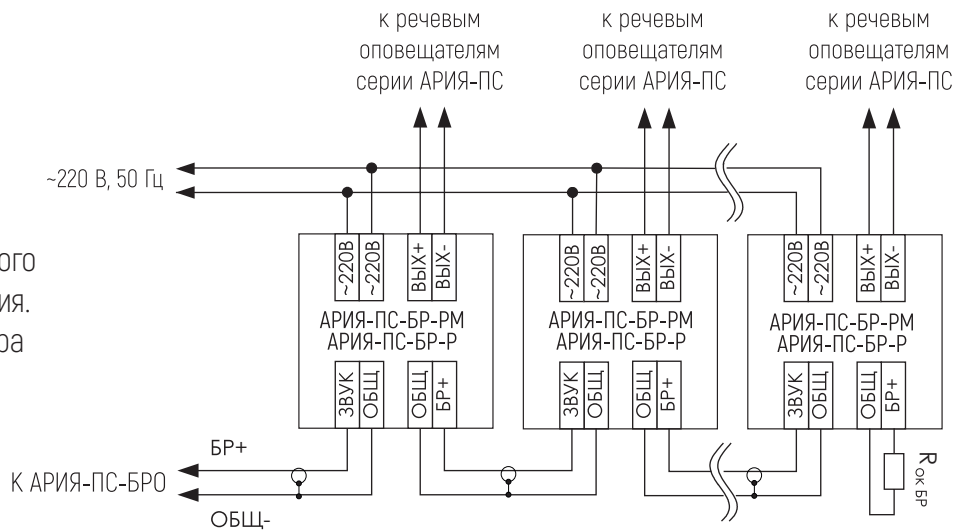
ого
ия.
ра

к речевым оповещателям серии АРИЯ-ПС

к речевым оповещателям серии АРИЯ-ПС

к речевым оповещателям серии АРИЯ-ПС

~220 В, 50 Гц

~220В ~220В ВЫХ+ ВЫХ-
АРИЯ-ПС-БР-РМ
АРИЯ-ПС-БР-Р
ЗВУК ОБЩ ОБЩ БР+

~220В ~220В ВЫХ+ ВЫХ-
АРИЯ-ПС-БР-РМ
АРИЯ-ПС-БР-Р
ЗВУК ОБЩ ОБЩ БР+

~220В ~220В ВЫХ+ ВЫХ-
АРИЯ-ПС-БР-РМ
АРИЯ-ПС-БР-Р
ЗВУК ОБЩ ОБЩ БР+

БР+
К АРИЯ-ПС-БРО
ОБЩ-

$R_{ок\ БР}$